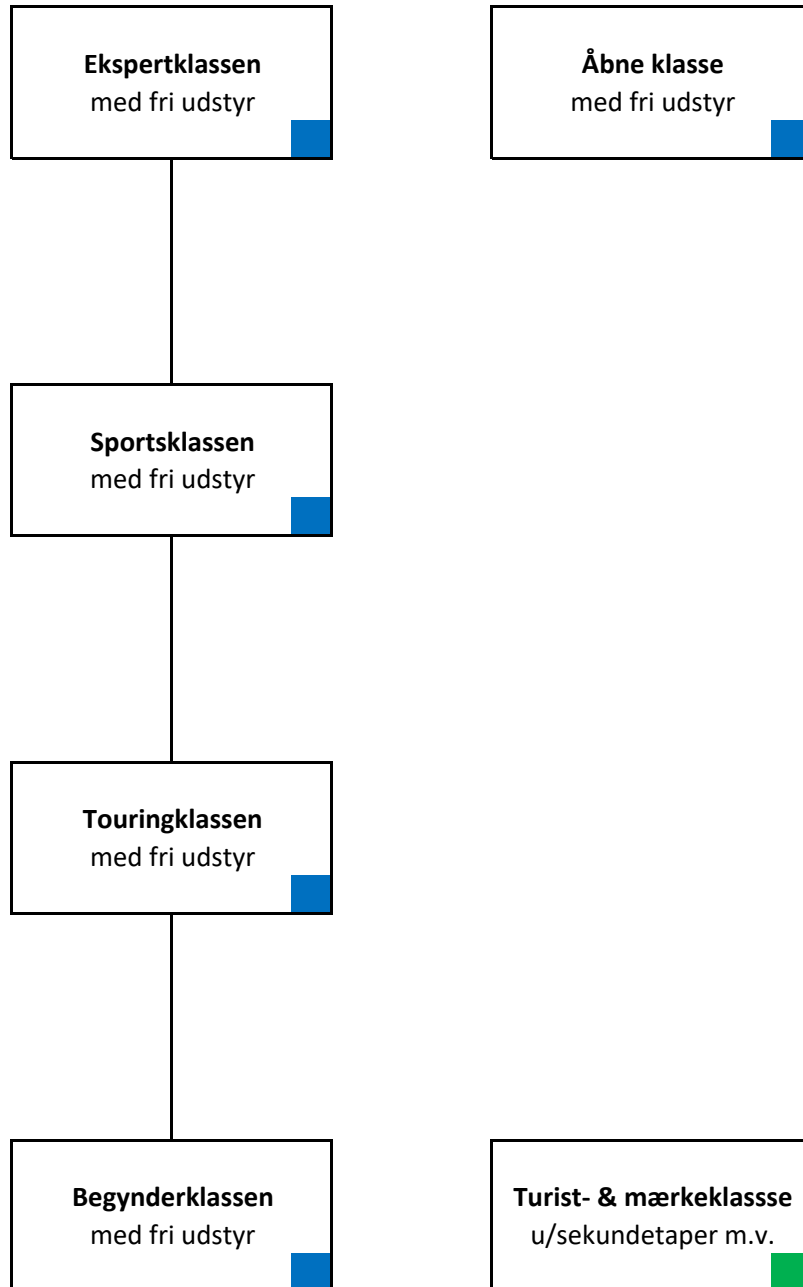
**Ekspertklassen**
med fri udstyr

**Åbne klasse**
med fri udstyr

**Sportsklassen**
med fri udstyr

**Touringklassen**
med fri udstyr

**Begynderklassen**
med fri udstyr

**Turist- & mærkeklassse**
u/sekundetaper m.v.